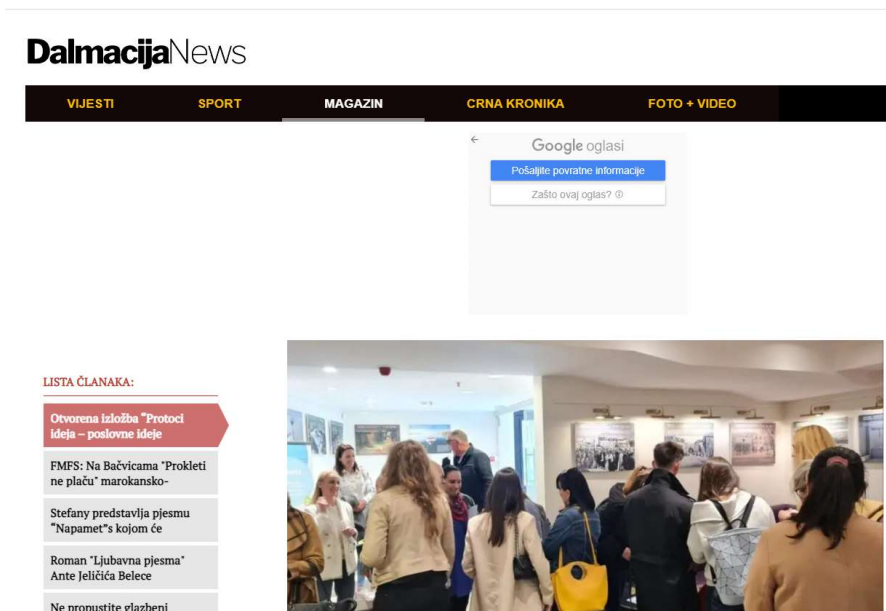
DalmacijaNews

VIJESTI SPORT MAGAZIN CRNA KRONIKA FOTO + VIDEO

Google oglasi
Pošaljite povratne informacije
Zašto ovaj oglas? ⓘ

LISTA ČLANAKA:

Otvorena izložba "Protoci ideja – poslovne ideje

FMFS: Na Bačvicama "Prokleti ne plaču" marokansko-

Stefany predstavlja pjesmu "Napamet"s kojom će

Roman "Ljubavna pjesma" Ante Jeličića Belece

Ne propustite glazbeni